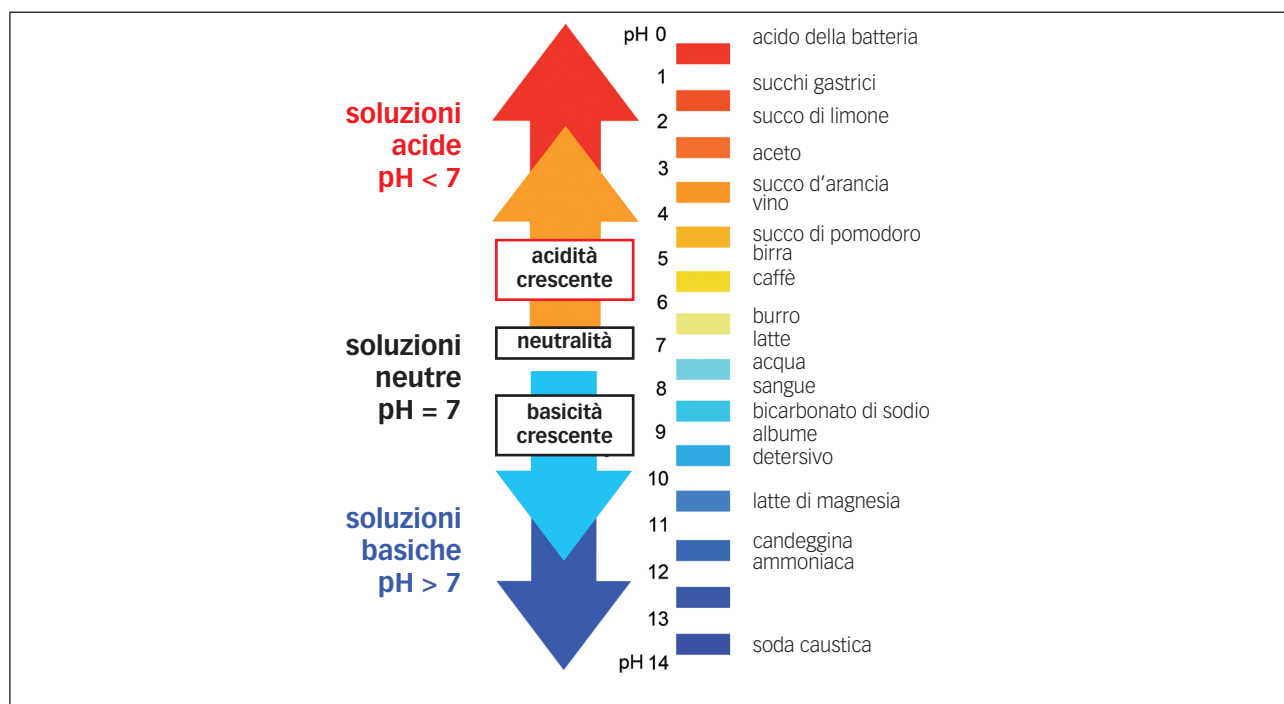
soluzioni acide pH < 7

acidità crescente

neutralità

soluzioni neutre pH = 7

basicità crescente

soluzioni basiche pH > 7

pH 0
1
2
3
4
5
6
7
8
9
10
11
12
13
pH 14

acido della batteria
succhi gastrici
succo di limone
aceto
succo d’arancia
vino
succo di pomodoro
birra
caffè
burro
latte
acqua
sangue
bicarbonato di sodio
albume
detersivo
latte di magnesia
candeggina
ammoniaca
soda caustica